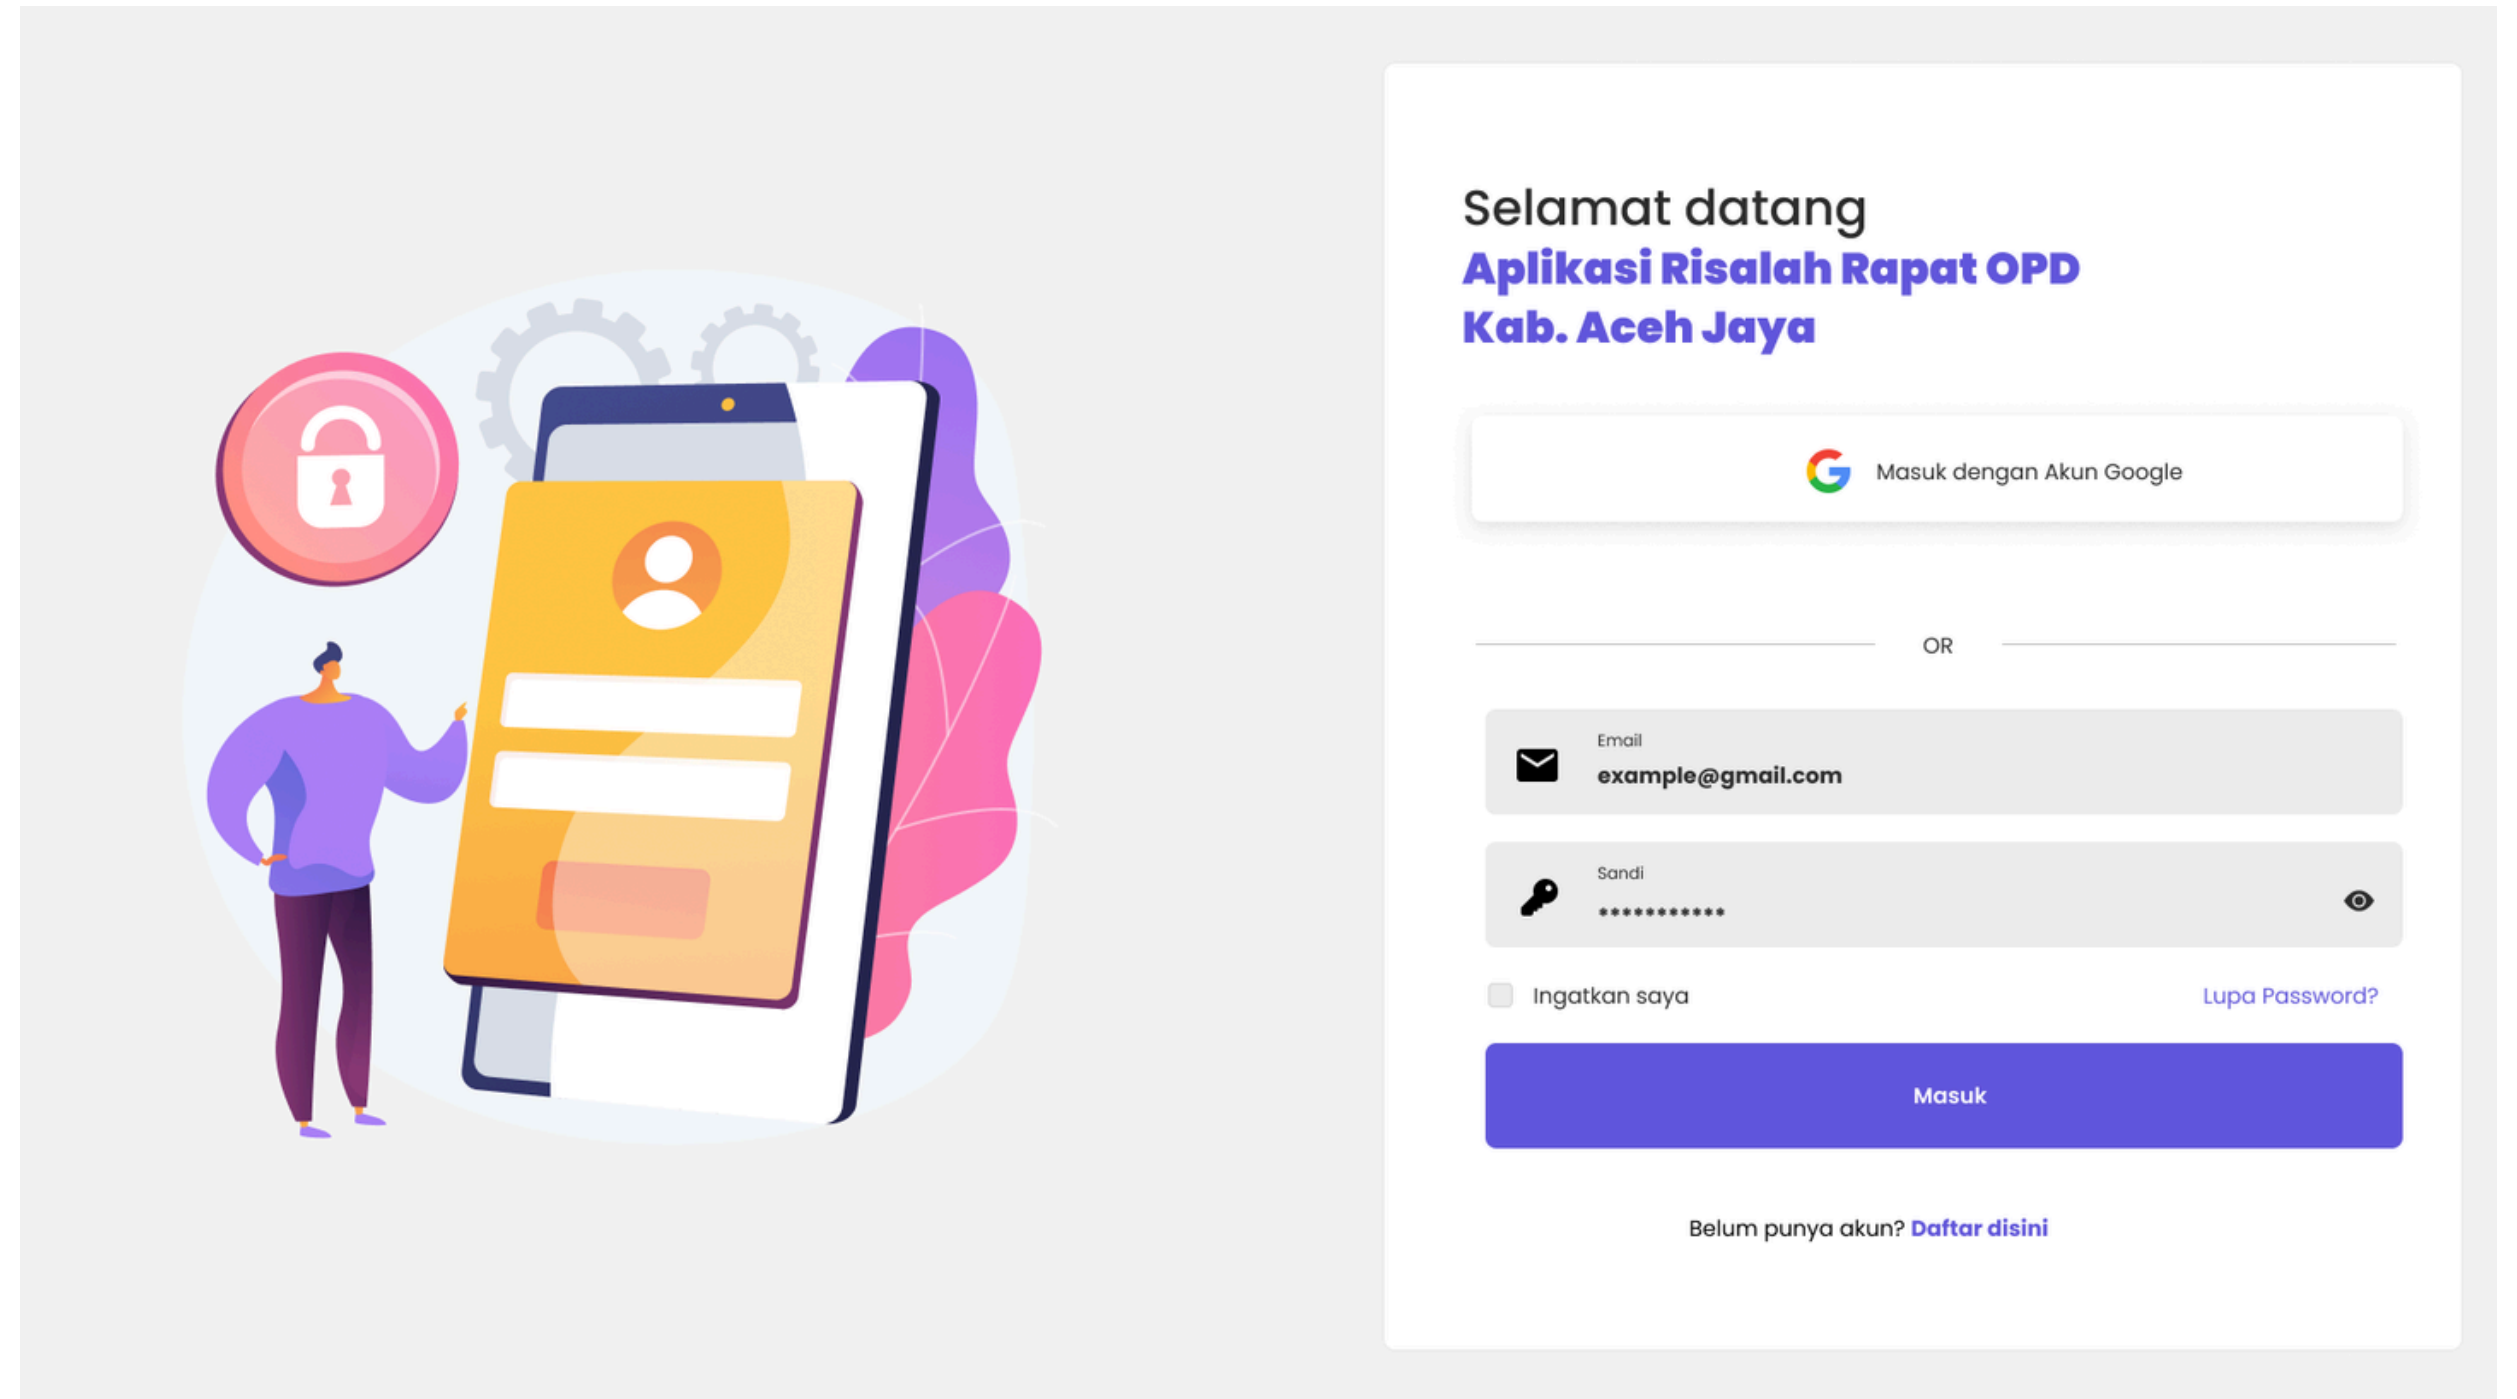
Selamat datang
Aplikasi Risalah Rapat OPD Kab. Aceh Jaya

Masuk dengan Akun Google

OR

Email
example@gmail.com

Sandi
•••••••••••

Ingatkan saya

Lupa Password?

Masuk

Belum punya akun? Daftar disini